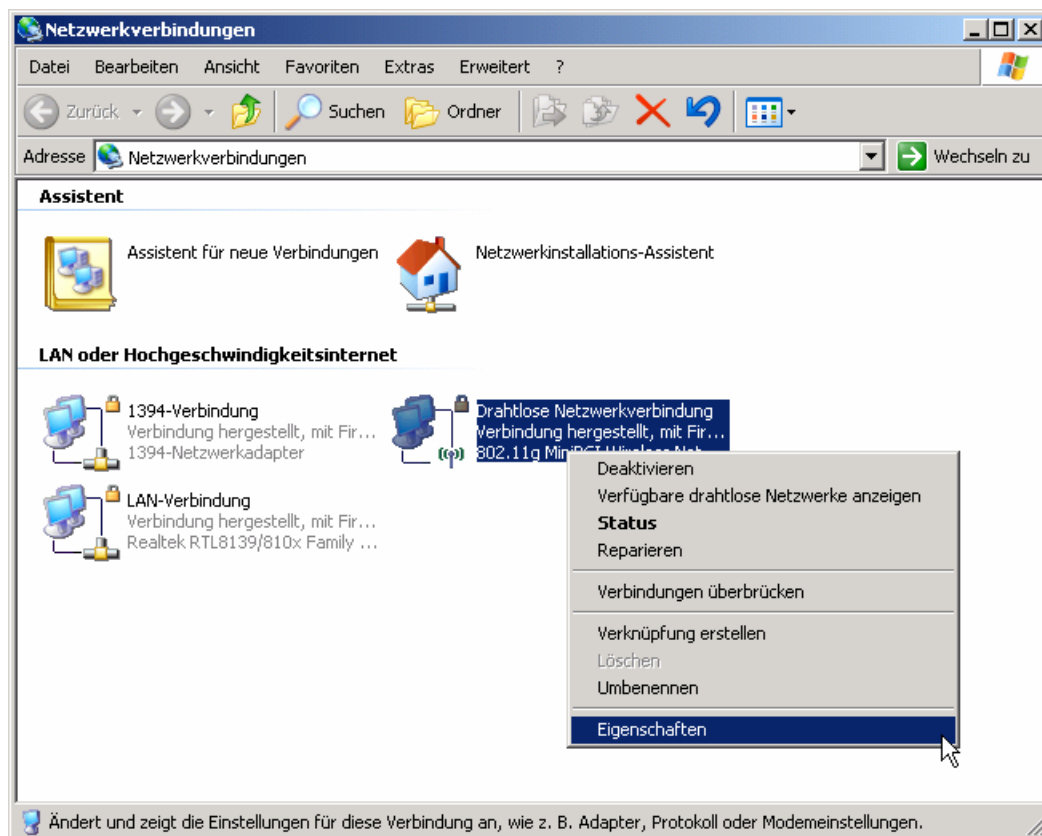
Netzwerkverbindungen

Datei Bearbeiten Ansicht Favoriten Extras Erweitert ?

Zurück Suchen Ordner

Adresse Netzwerkverbindungen Wechseln zu

Assistent

Assistent für neue Verbindungen

Netzwerkinstallations-Assistent

LAN oder Hochgeschwindigkeitsinternet

1394-Verbindung
Verbindung hergestellt, mit Fir...
1394-Netzwerkadapter

Drahtlose Netzwerkverbindung
Verbindung hergestellt, mit Fir...
802.11g Mini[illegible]

LAN-Verbindung
Verbindung hergestellt, mit Fir...
Realtek RTL8139/810x Family ...

Deaktivieren
Verfügbare drahtlose Netzwerke anzeigen
Status
Reparieren
Verbindungen überbrücken
Verknüpfung erstellen
Löschen
Umbenennen
Eigenschaften

Ändert und zeigt die Einstellungen für diese Verbindung an, wie z. B. Adapter, Protokoll oder Modemeinstellungen.